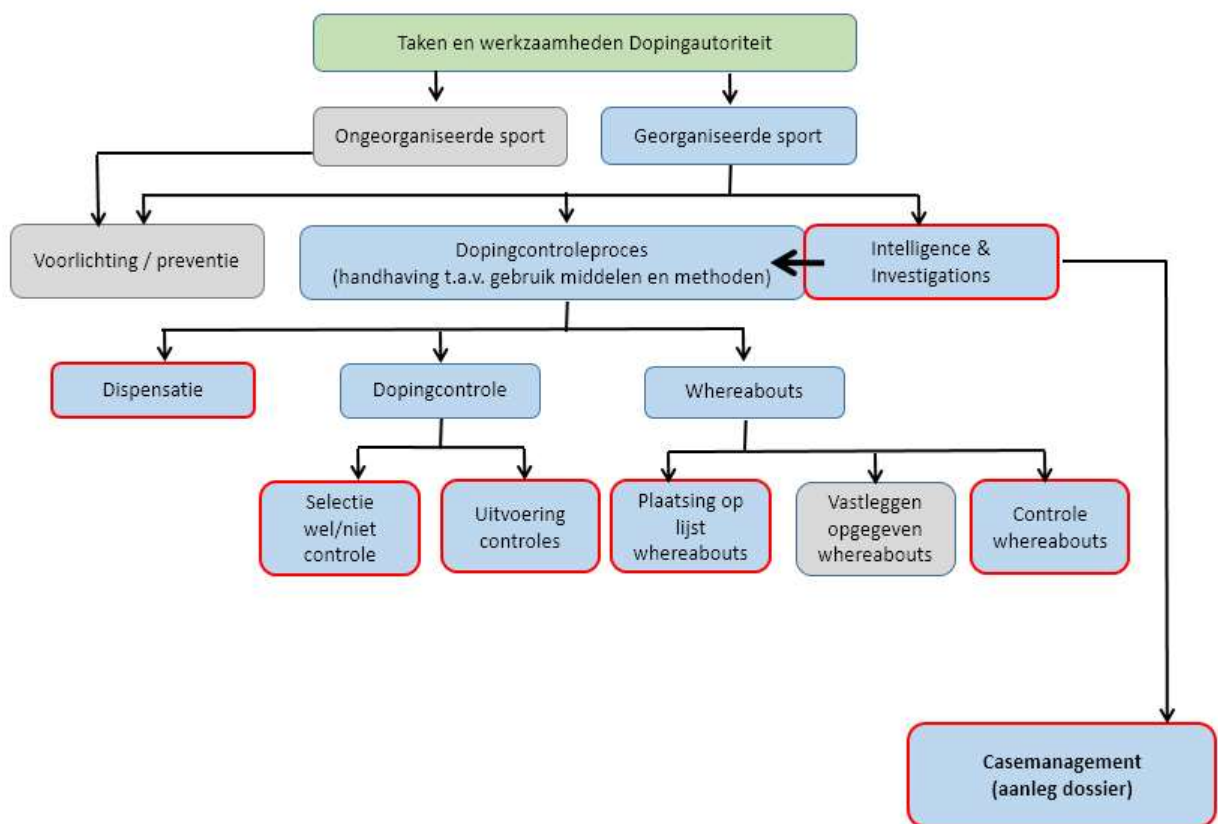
Taken en werkzaamheden Dopingautoriteit

Ongeorganiseerde sport

Georganiseerde sport

Voorlichting / preventie

Dopingcontroleproces (handhaving t.a.v. gebruik middelen en methoden)

Intelligence & Investigations

Dispensatie

Dopingcontrole

Whereabouts

Selectie wel/niet controle

Uitvoering controles

Plaatsing op lijst whereabouts

Vastleggen opgegeven whereabouts

Controle whereabouts

Casemanagement (aanleg dossier)